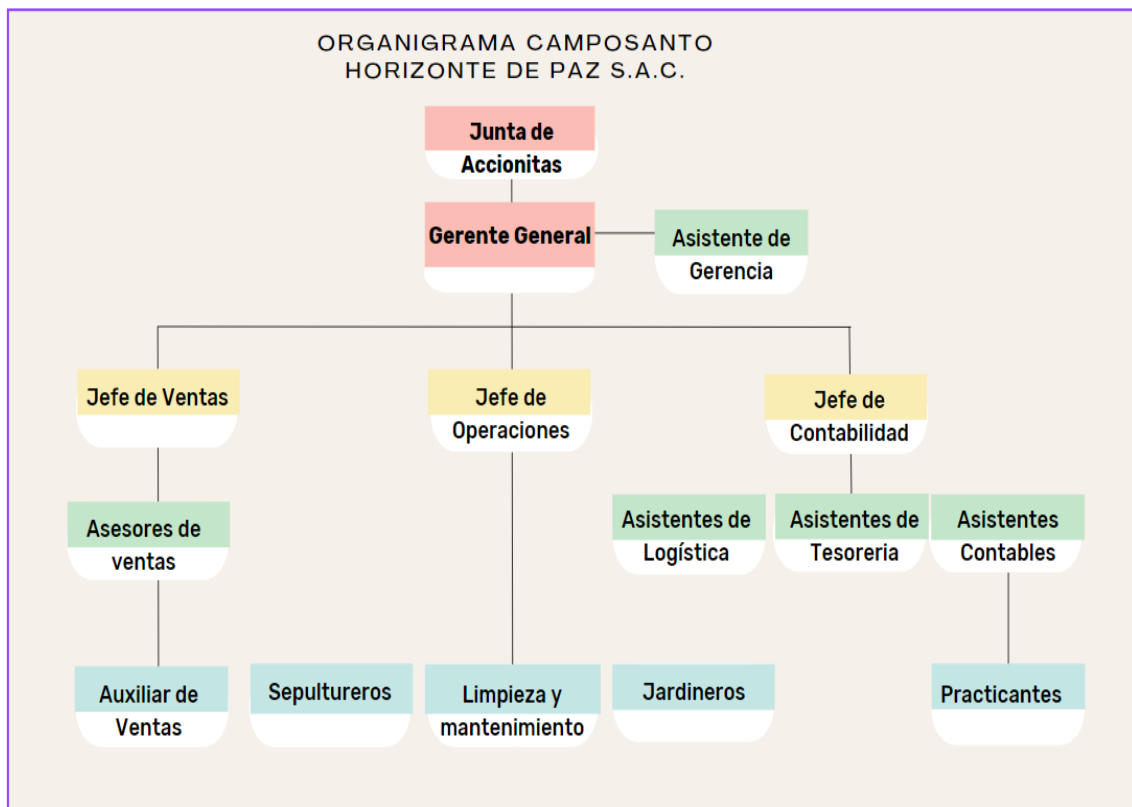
ORGANIGRAMA CAMPOSANTO HORIZONTE DE PAZ S.A.C.

Junta de Accionitas

Gerente General

Asistente de Gerencia

Jefe de Ventas

Jefe de Operaciones

Jefe de Contabilidad

Asesores de ventas

Asistentes de Logística

Asistentes de Tesoreria

Asistentes Contables

Auxiliar de Ventas

Sepultureros

Limpieza y mantenimiento

Jardineros

Practicantes